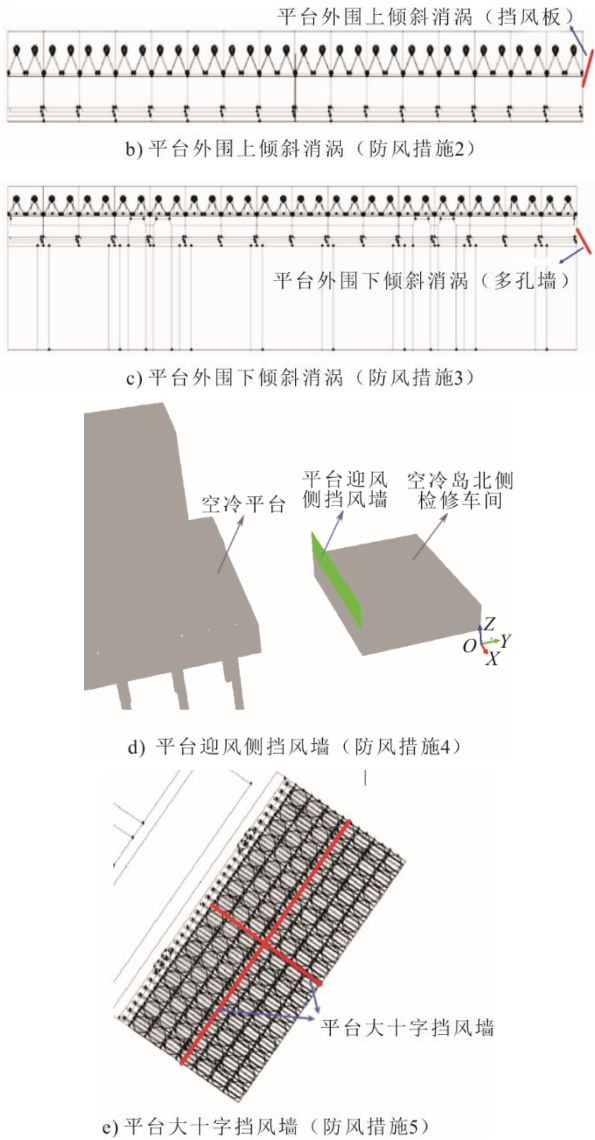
平台外围上倾斜消涡（挡风板）

b) 平台外围上倾斜消涡（防风措施2）

平台外围下倾斜消涡（多孔墙）

c) 平台外围下倾斜消涡（防风措施3）

空冷平台

平台迎风侧挡风墙

空冷岛北侧检修车间

$Z$ $Y$ $O$ $X$

d) 平台迎风侧挡风墙（防风措施4）

平台大十字挡风墙

e) 平台大十字挡风墙（防风措施5）